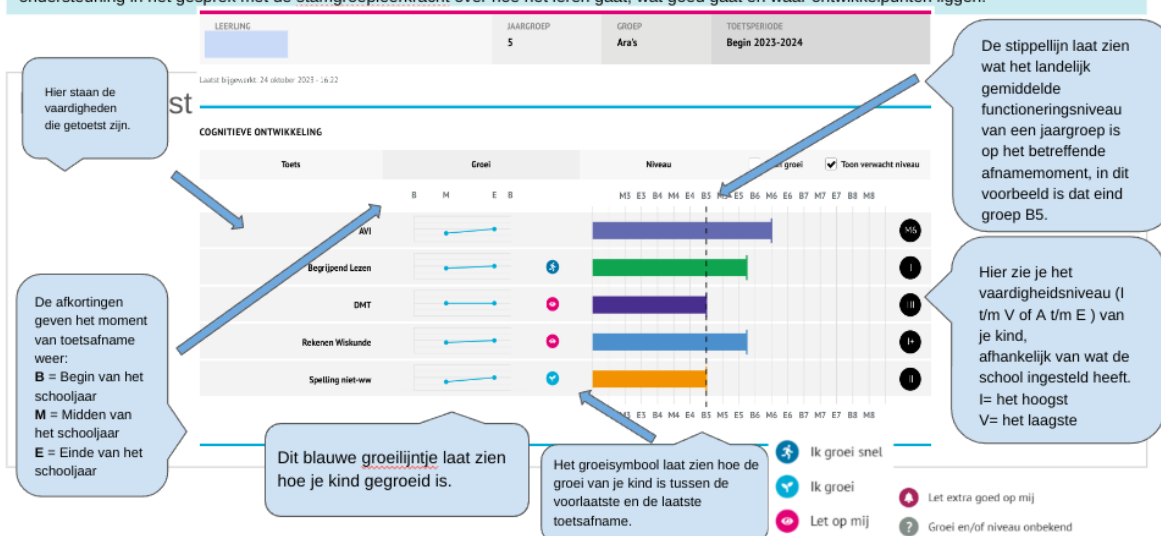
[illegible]

| LEERLING | JAARGROEP | GROEP | TOETSPERIODE |
|---|---|---|---|
| | 5 | Ara's | Begin 2023-2024 |

Laatst bijgewerkt: 24 oktober 2023 - 16:22

st

COGNITIEVE ONTWIKKELING

Toets | Groei | Niveau | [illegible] groei | Toon verwacht niveau

B M E B

M3 E3 B4 M4 E4 B5 M5 E5 B6 M6 E6 B7 M7 E7 B8 M8

AVI — M6
Begrijpend Lezen — I
DMT — III
Rekenen Wiskunde — I+
Spelling niet-ww — II

M3 E3 B4 M4 E4 B5 M5 E5 B6 M6 E6 B7 M7 E7 B8 M8

Hier staan de vaardigheden die getoetst zijn.

De stippellijn laat zien wat het landelijk gemiddelde functioneringsniveau van een jaargroep is op het betreffende afnamemoment, in dit voorbeeld is dat eind groep B5.

Hier zie je het vaardigheidsniveau (I t/m V of A t/m E ) van je kind, afhankelijk van wat de school ingesteld heeft. I= het hoogst V= het laagste

De afkortingen geven het moment van toetsafname weer:
B = Begin van het schooljaar
M = Midden van het schooljaar
E = Einde van het schooljaar

Dit blauwe groeilijntje laat zien hoe je kind gegroeid is.

Het groeisymbool laat zien hoe de groei van je kind is tussen de voorlaatste en de laatste toetsafname.

Ik groei snel
Ik groei
Let op mij
Let extra goed op mij
Groei en/of niveau onbekend